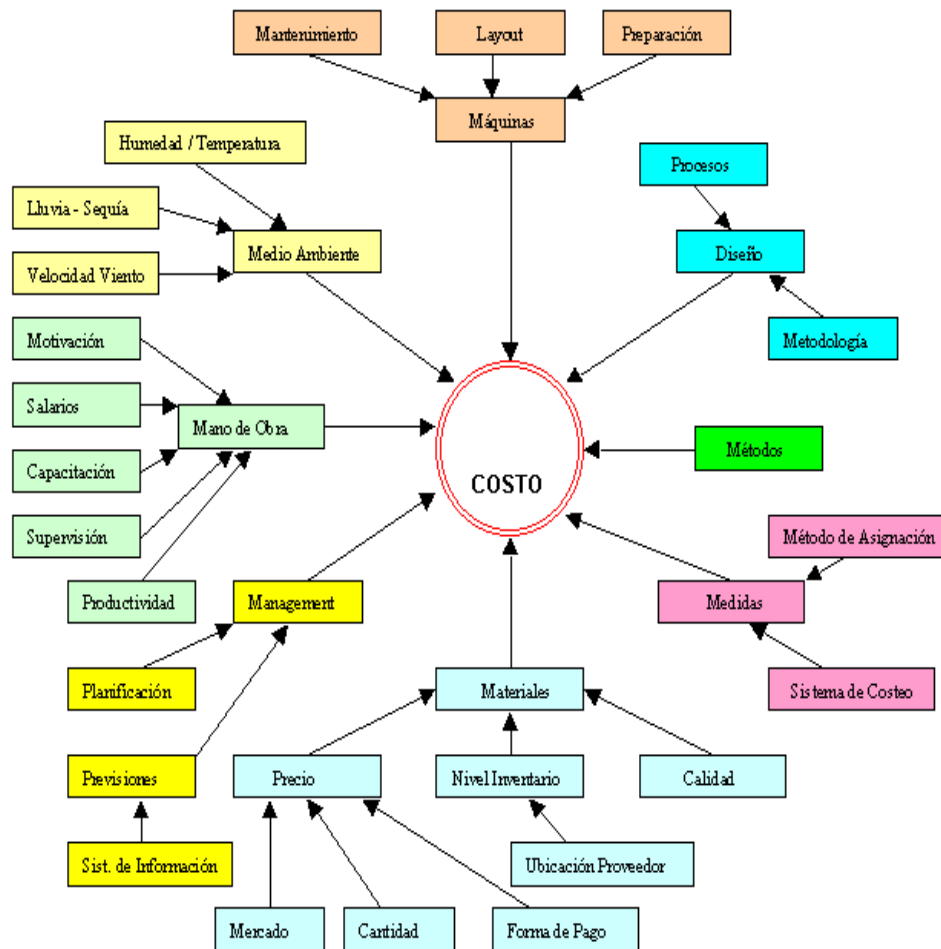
Mantenimiento

Layout

Preparación

Máquinas

Humedad / Temperatura

Lluvia - Sequía

Medio Ambiente

Velocidad Viento

Procesos

Diseño

Metodología

Motivación

Salarios

Mano de Obra

Capacitación

Supervisión

COSTO

Métodos

Método de Asignación

Productividad

Management

Medidas

Planificación

Sistema de Costeo

Materiales

Previsiones

Precio

Nivel Inventario

Calidad

Sist. de Información

Ubicación Proveedor

Mercado

Cantidad

Forma de Pago